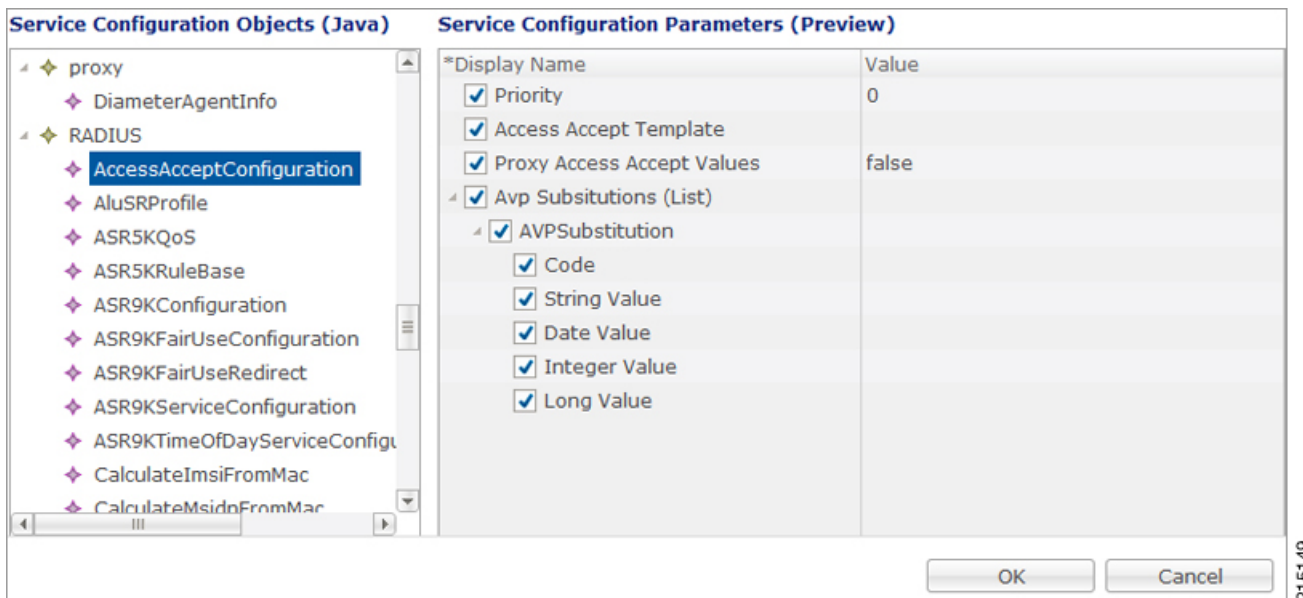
Service Configuration Objects (Java)

proxy
DiameterAgentInfo
RADIUS
AccessAcceptConfiguration
AluSRProfile
ASR5KQoS
ASR5KRuleBase
ASR9KConfiguration
ASR9KFairUseConfiguration
ASR9KFairUseRedirect
ASR9KServiceConfiguration
ASR9KTimeOfDayServiceConfigu
CalculateImsiFromMac
CalculateMsidnFromMac

Service Configuration Parameters (Preview)

| *Display Name | Value |
|---|---|
| Priority | 0 |
| Access Accept Template | |
| Proxy Access Accept Values | false |
| Avp Subsitutions (List) | |
| AVPSubstitution | |
| Code | |
| String Value | |
| Date Value | |
| Integer Value | |
| Long Value | |

OK
Cancel

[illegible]